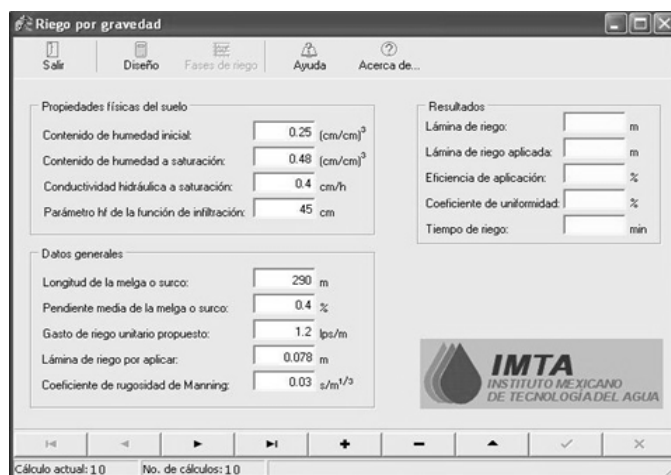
Riego por gravedad

Salir | Diseño | Fases de riego | Ayuda | Acerca de...

Propiedades físicas del suelo

Contenido de humedad inicial: 0.25 (cm/cm)$^3$

Contenido de humedad a saturación: 0.48 (cm/cm)$^3$

Conductividad hidráulica a saturación: 0.4 cm/h

Parámetro hf de la función de infiltración: 45 cm

Datos generales

Longitud de la melga o surco: 290 m

Pendiente media de la melga o surco: 0.4 %

Gasto de riego unitario propuesto: 1.2 lps/m

Lámina de riego por aplicar: 0.078 m

Coeficiente de rugosidad de Manning: 0.03 s/m$^{1/3}$

Resultados

Lámina de riego: m

Lámina de riego aplicada: m

Eficiencia de aplicación: %

Coeficiente de uniformidad: %

Tiempo de riego: min

IMTA
INSTITUTO MEXICANO DE TECNOLOGÍA DEL AGUA

Cálculo actual: 10 | No. de cálculos: 10